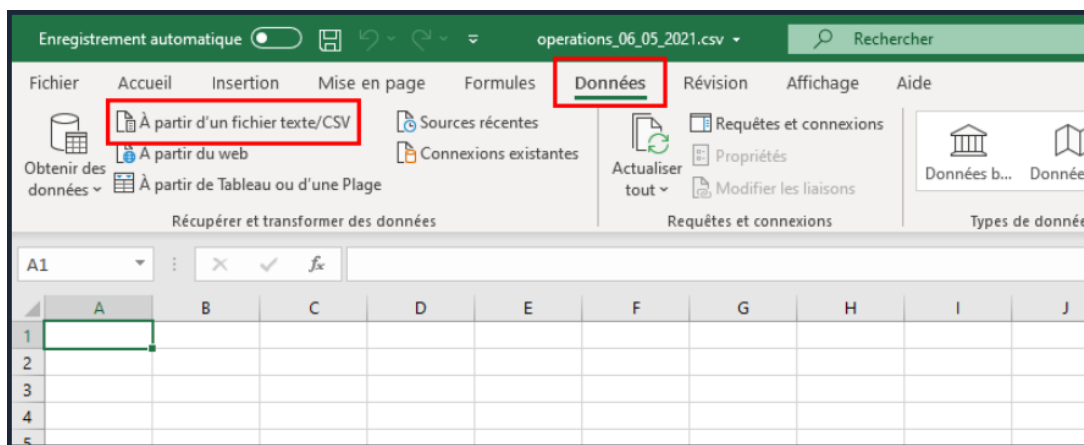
Enregistrement automatique operations_06_05_2021.csv Rechercher

Fichier Accueil Insertion Mise en page Formules Données Révision Affichage Aide

Obtenir des données À partir d'un fichier texte/CSV À partir du web À partir de Tableau ou d'une Plage Sources récentes Connexions existantes

Récupérer et transformer des données

Actualiser tout Requêtes et connexions Propriétés Modifier les liaisons

Requêtes et connexions

Données b... Donnée

Types de donné

A1 $f_x$

| | A | B | C | D | E | F | G | H | I | J |
|---|---|---|---|---|---|---|---|---|---|---|
| 1 | | | | | | | | | | |
| 2 | | | | | | | | | | |
| 3 | | | | | | | | | | |
| 4 | | | | | | | | | | |
| 5 | | | | | | | | | | |